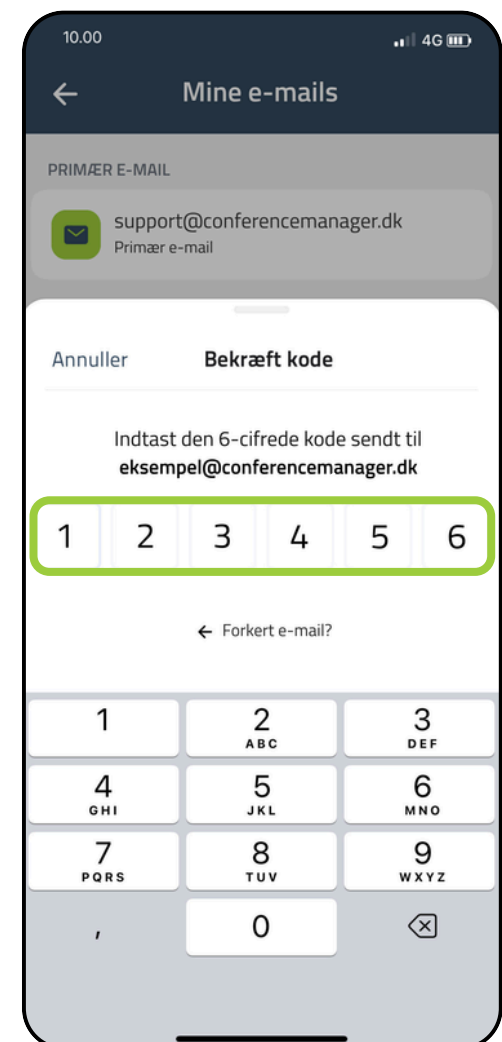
10.00

4G

Mine e-mails

PRIMÆR E-MAIL

support@conferencemanager.dk
Primær e-mail

Annuller

Bekræft kode

Indtast den 6-cifrede kode sendt til
eksempel@conferencemanager.dk

1 2 3 4 5 6

← Forkert e-mail?

1

2
ABC

3
DEF

4
GHI

5
JKL

6
MNO

7
PQRS

8
TUV

9
WXYZ

,

0